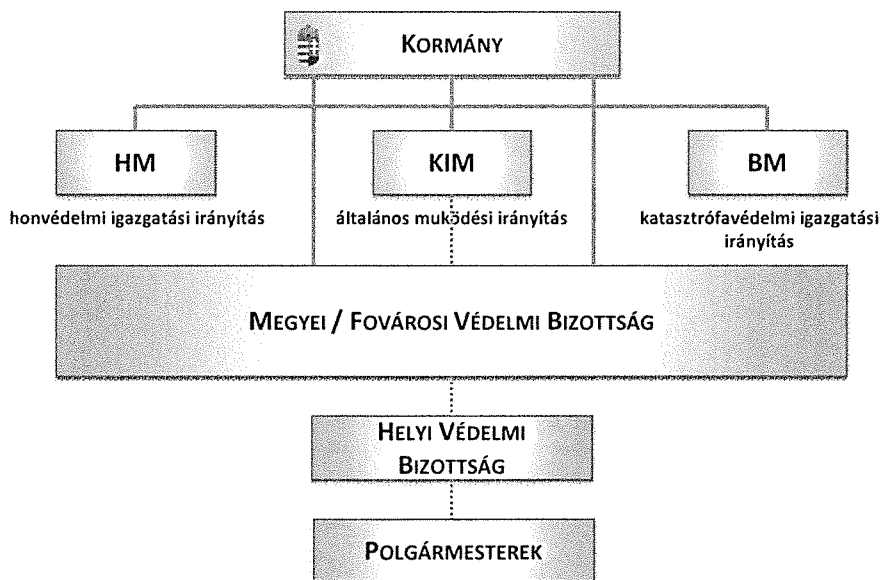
KORMÁNY

HM

honvédelmi igazgatási irányítás

KIM

általános muködési irányítás

BM

katasztrófavédelmi igazgatási irányítás

MEGYEI / FOVÁROSI VÉDELMI BIZOTTSÁG

HELYI VÉDELMI BIZOTTSÁG

POLGÁRMESTEREK